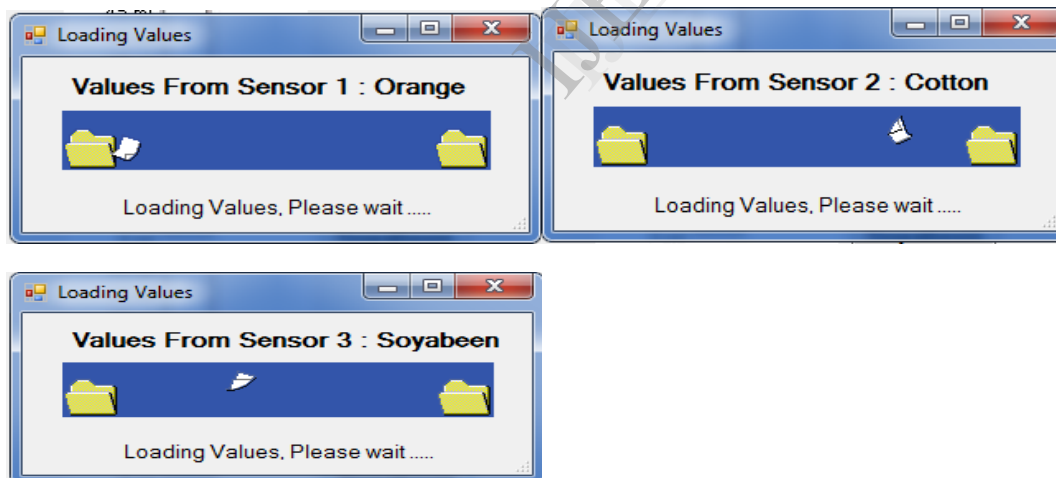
Loading Values

Values From Sensor 1 : Orange

Loading Values, Please wait .....

Loading Values

Values From Sensor 2 : Cotton

Loading Values, Please wait .....

Loading Values

Values From Sensor 3 : Soyabeen

Loading Values, Please wait .....